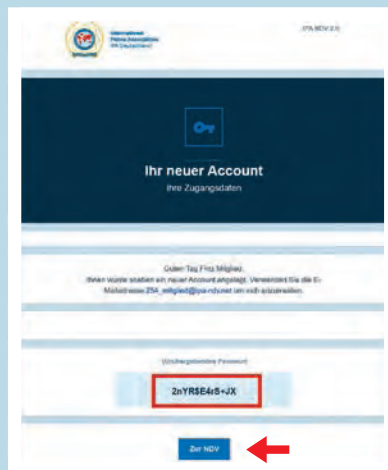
International Police Association IPA Deutschland

IPA NDV 2.0

Ihr neuer Account

Ihre Zugangsdaten

Guten Tag Fritz Mitglied,

Ihnen wurde soeben ein neuer Account angelegt. Verwenden Sie die E-Mailadresse 254_mitglied@ipa-ndv.net um sich einzuloggen.

Wiederherstellbares Passwort

2nYR$E4rS+JX

Zur NDV